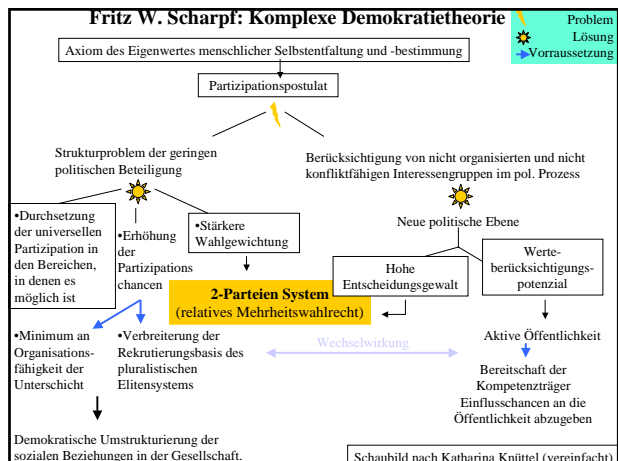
Fritz W. Scharpf: Komplexe Demokratietheorie

Problem
Lösung
Vorraussetzung

Axiom des Eigenwertes menschlicher Selbstentfaltung und -bestimmung

Partizipationspostulat

Strukturproblem der geringen politischen Beteiligung

Berücksichtigung von nicht organisierten und nicht konfliktfähigen Interessengruppen im pol. Prozess

•Durchsetzung der universellen Partizipation in den Bereichen, in denen es möglich ist

•Erhöhung der Partizipations chancen

•Stärkere Wahlgewichtung

Neue politische Ebene

Hohe Entscheidungsgewalt

Werteberücksichtigungspotenzial

2-Parteien System
(relatives Mehrheitswahlrecht)

•Minimum an Organisationsfähigkeit der Unterschicht

•Verbreiterung der Rekrutierungsbasis des pluralistischen Elitensystems

Wechselwirkung

Aktive Öffentlichkeit

Bereitschaft der Kompetenzträger Einflusschancen an die Öffentlichkeit abzugeben

Demokratische Umstrukturierung der sozialen Beziehungen in der Gesellschaft.

Schaubild nach Katharina Knüttel (vereinfacht)